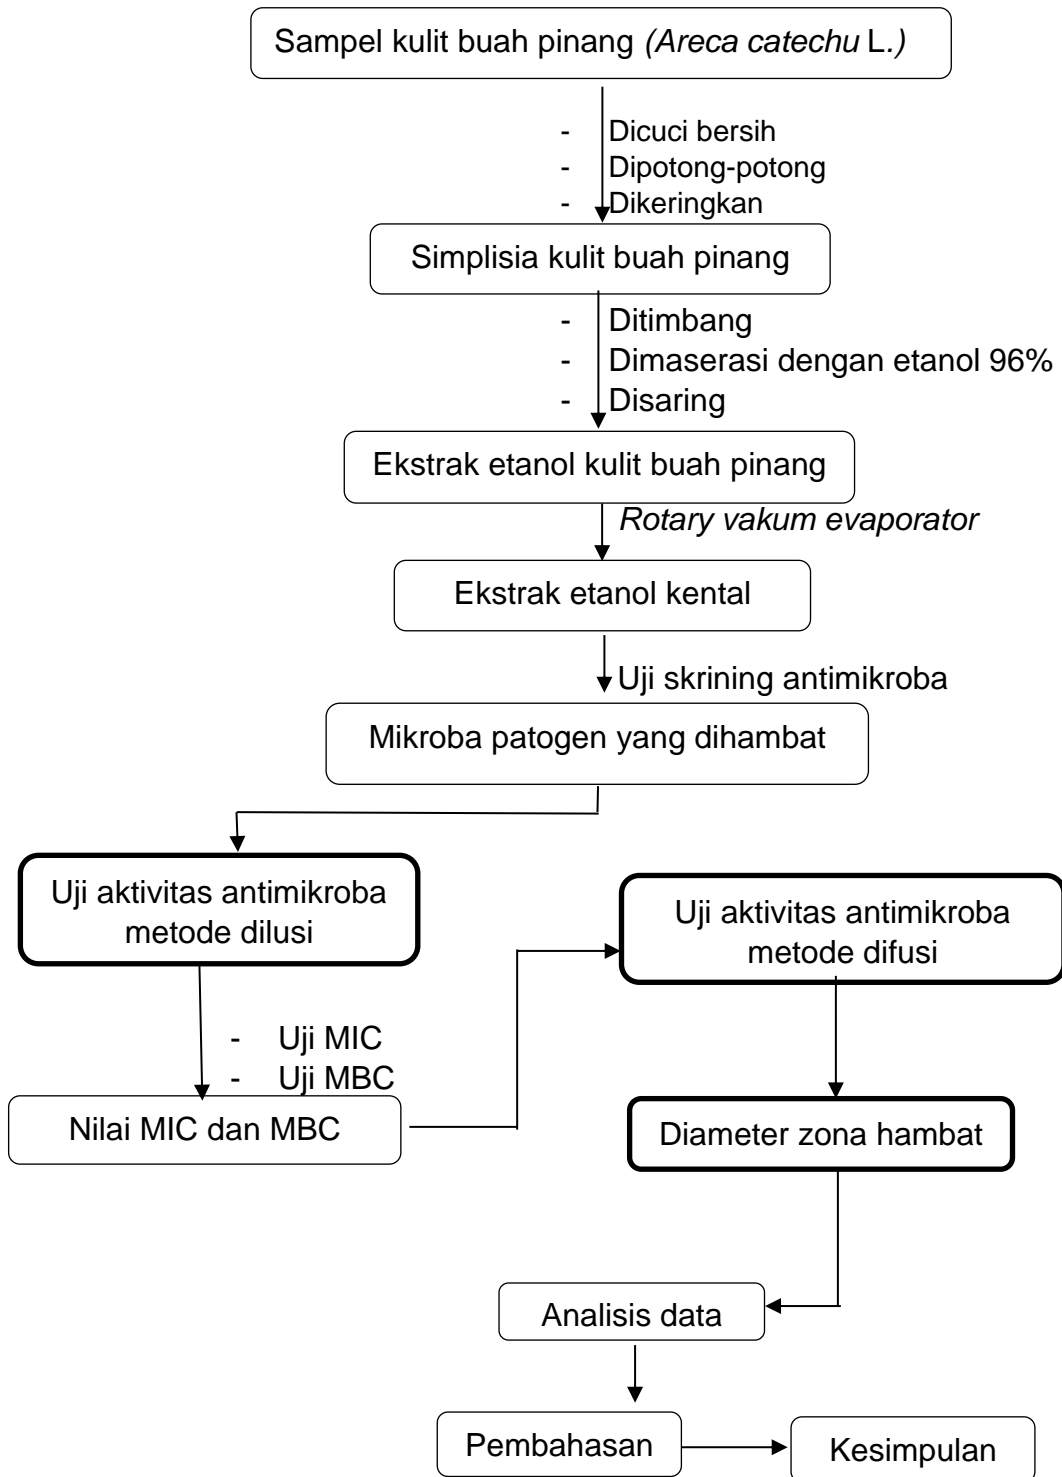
Sampel kulit buah pinang (Areca catechu L.)

- Dicuci bersih
- Dipotong-potong
- Dikeringkan

Simplisia kulit buah pinang

- Ditimbang
- Dimaserasi dengan etanol 96%
- Disaring

Ekstrak etanol kulit buah pinang

Rotary vakum evaporator

Ekstrak etanol kental

Uji skrining antimikroba

Mikroba patogen yang dihambat

Uji aktivitas antimikroba metode dilusi

- Uji MIC
- Uji MBC

Nilai MIC dan MBC

Uji aktivitas antimikroba metode difusi

Diameter zona hambat

Analisis data

Pembahasan

Kesimpulan